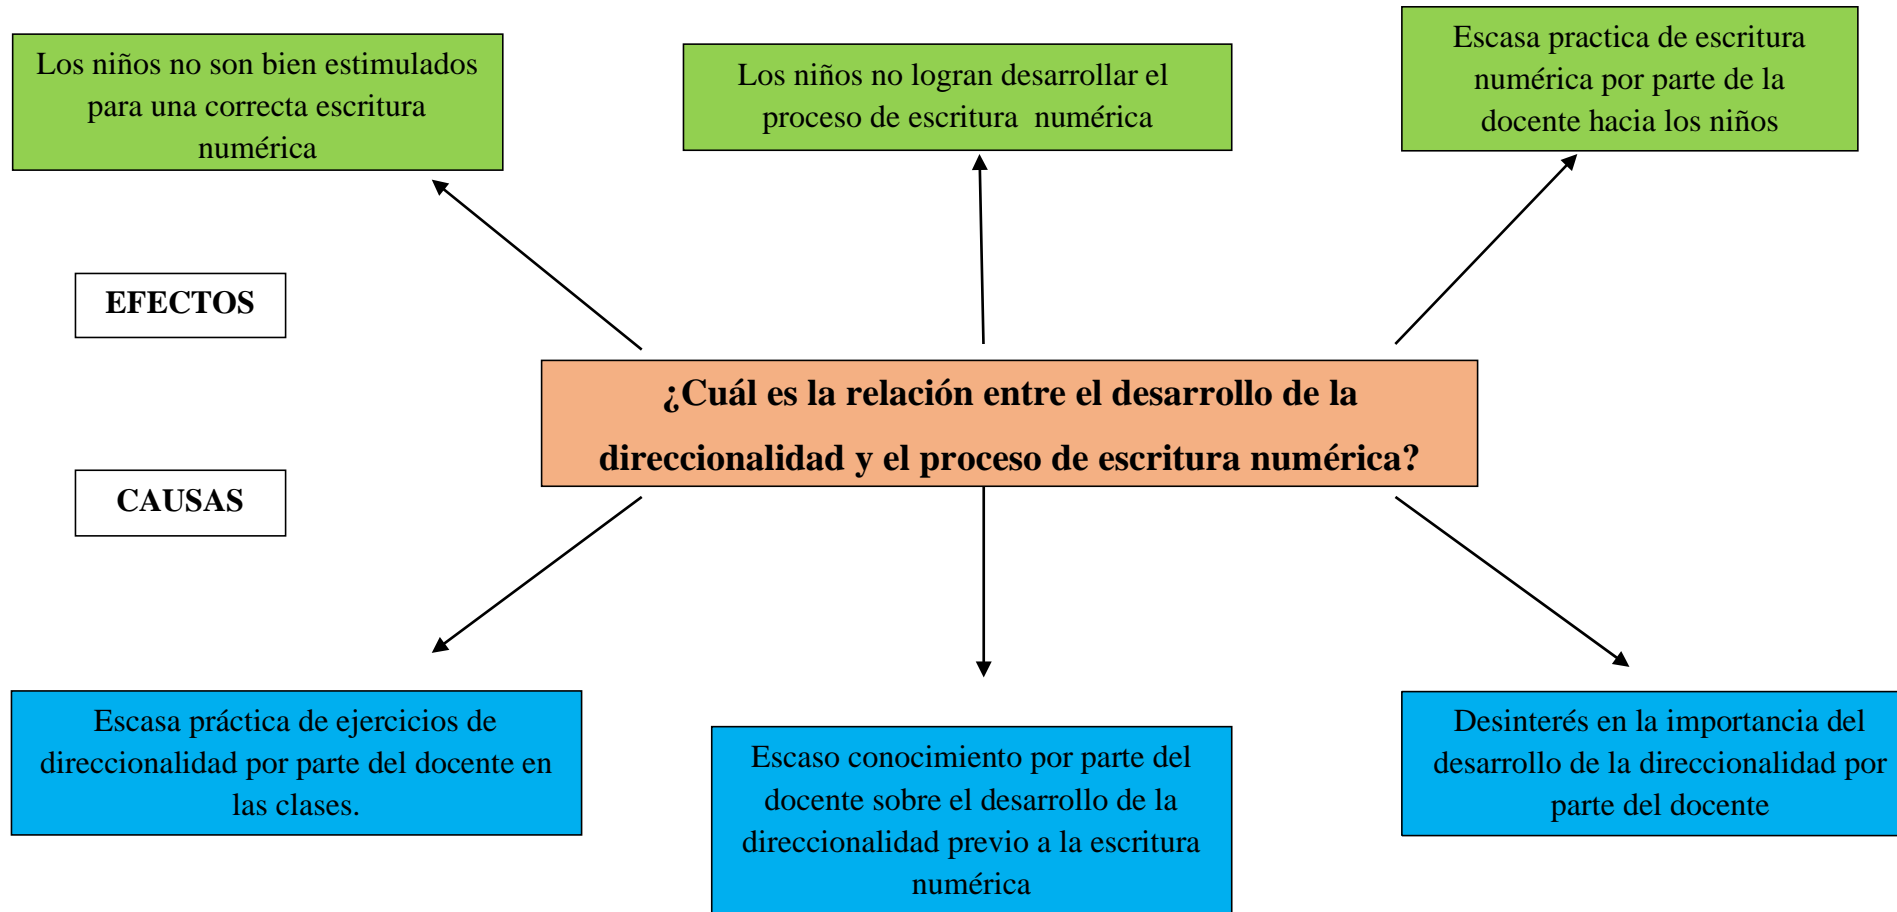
Los niños no son bien estimulados para una correcta escritura numérica

Los niños no logran desarrollar el proceso de escritura numérica

Escasa practica de escritura numérica por parte de la docente hacia los niños

EFECTOS

¿Cuál es la relación entre el desarrollo de la direccionalidad y el proceso de escritura numérica?

CAUSAS

Escasa práctica de ejercicios de direccionalidad por parte del docente en las clases.

Escaso conocimiento por parte del docente sobre el desarrollo de la direccionalidad previo a la escritura numérica

Desinterés en la importancia del desarrollo de la direccionalidad por parte del docente